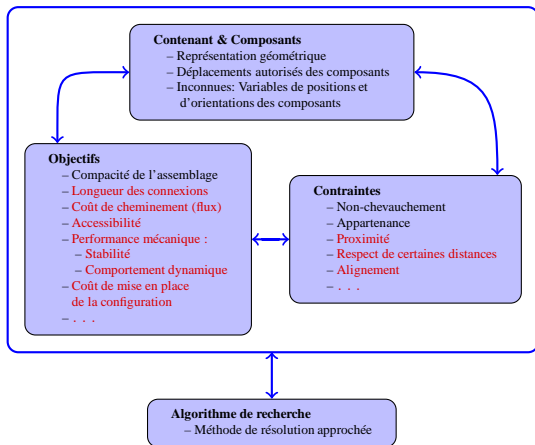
Contenant & Composants
– Représentation géométrique
– Déplacements autorisés des composants
– Inconnues: Variables de positions et d'orientations des composants

Objectifs
– Compacité de l'assemblage
– Longueur des connexions
– Coût de cheminement (flux)
– Accessibilité
– Performance mécanique :
– Stabilité
– Comportement dynamique
– Coût de mise en place de la configuration
– . . .

Contraintes
– Non-chevauchement
– Appartenance
– Proximité
– Respect de certaines distances
– Alignement
– . . .

Algorithme de recherche
– Méthode de résolution approchée